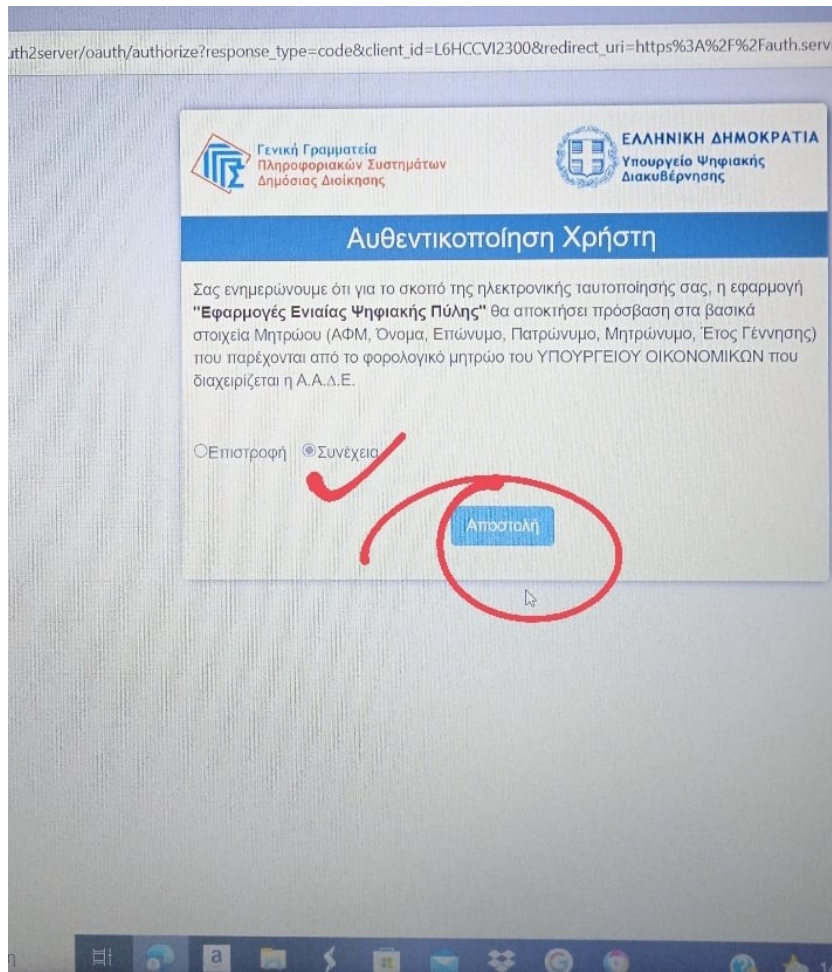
uth2server/oauth/authorize?response_type=code&client_id=L6HCCVI2300&redirect_uri=https%3A%2F%2Fauth.serv

Γενική Γραμματεία Πληροφοριακών Συστημάτων Δημόσιας Διοίκησης

ΕΛΛΗΝΙΚΗ ΔΗΜΟΚΡΑΤΙΑ
Υπουργείο Ψηφιακής Διακυβέρνησης

Αυθεντικοποίηση Χρήστη

Σας ενημερώνουμε ότι για το σκοπό της ηλεκτρονικής ταυτοποίησής σας, η εφαρμογή **"Εφαρμογές Ενιαίας Ψηφιακής Πύλης"** θα αποκτήσει πρόσβαση στα βασικά στοιχεία Μητρώου (ΑΦΜ, Όνομα, Επώνυμο, Πατρώνυμο, Μητρώνυμο, Έτος Γέννησης) που παρέχονται από το φορολογικό μητρώο του ΥΠΟΥΡΓΕΙΟΥ ΟΙΚΟΝΟΜΙΚΩΝ που διαχειρίζεται η Α.Α.Δ.Ε.

Επιστροφή Συνέχεια

Αποστολή